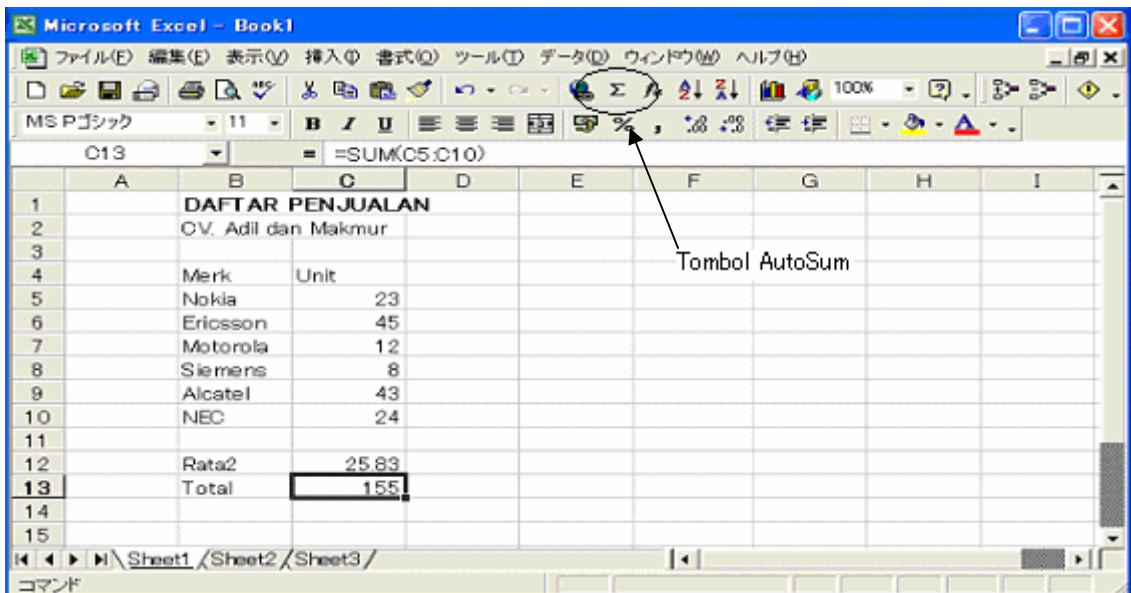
Microsoft Excel - Book1

ファイル(F) 編集(E) 表示(V) 挿入(I) 書式(O) ツール(T) データ(D) ウィンドウ(W) ヘルプ(H)

100%

MS Pゴシック 11 B I U

C13 = =SUM(C5:C10)

|  | A | B | C | D | E | F | G | H | I |
|---|---|---|---|---|---|---|---|---|---|
| 1 |  | DAFTAR PENJUALAN |  |  |  |  |  |  |  |
| 2 |  | CV. Adil dan Makmur |  |  |  |  |  |  |  |
| 3 |  |  |  |  |  |  |  |  |  |
| 4 |  | Merk | Unit |  |  |  |  |  |  |
| 5 |  | Nokia | 23 |  |  |  |  |  |  |
| 6 |  | Ericsson | 45 |  |  |  |  |  |  |
| 7 |  | Motorola | 12 |  |  |  |  |  |  |
| 8 |  | Siemens | 8 |  |  |  |  |  |  |
| 9 |  | Alcatel | 43 |  |  |  |  |  |  |
| 10 |  | NEC | 24 |  |  |  |  |  |  |
| 11 |  |  |  |  |  |  |  |  |  |
| 12 |  | Rata2 | 25.83 |  |  |  |  |  |  |
| 13 |  | Total | 155 |  |  |  |  |  |  |
| 14 |  |  |  |  |  |  |  |  |  |
| 15 |  |  |  |  |  |  |  |  |  |

Tombol AutoSum

Sheet1 Sheet2 Sheet3

コマンド